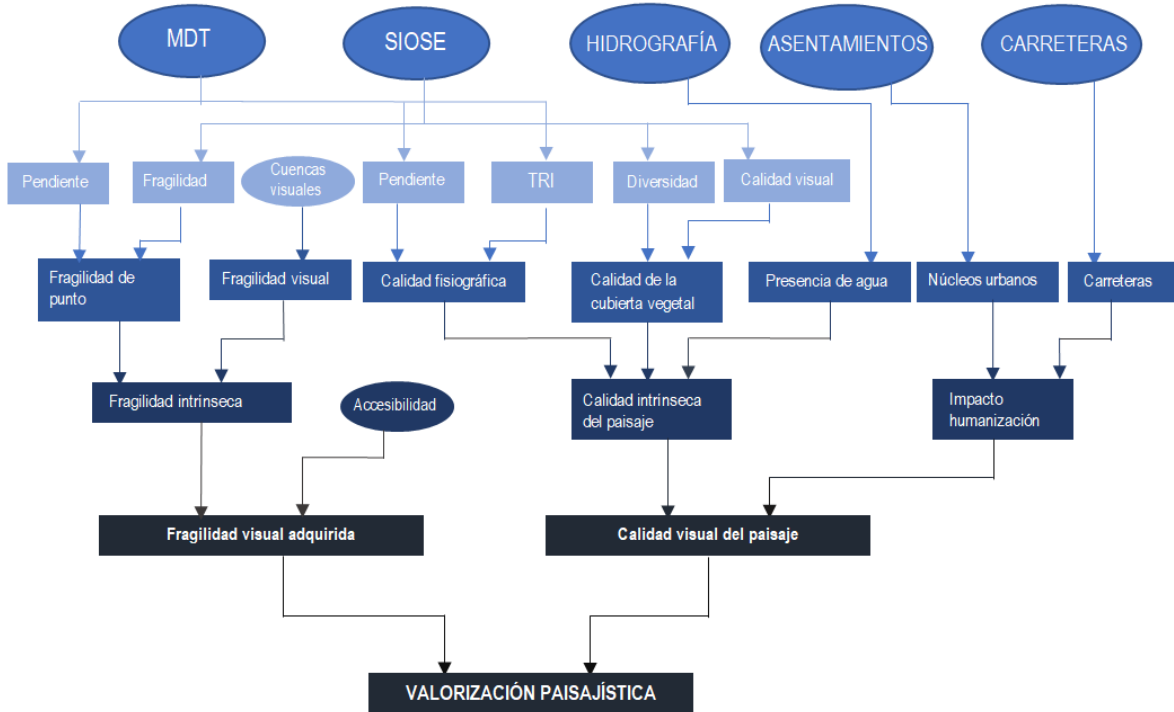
MDT

SIOSE

HIDROGRAFÍA

ASENTAMIENTOS

CARRETERAS

Pendiente

Fragilidad

Cuencas visuales

Pendiente

TRI

Diversidad

Calidad visual

Fragilidad de punto

Fragilidad visual

Calidad fisiográfica

Calidad de la cubierta vegetal

Presencia de agua

Núcleos urbanos

Carreteras

Fragilidad intrinseca

Accesibilidad

Calidad intrinseca del paisaje

Impacto humanización

Fragilidad visual adquirida

Calidad visual del paisaje

VALORIZACIÓN PAISAJÍSTICA